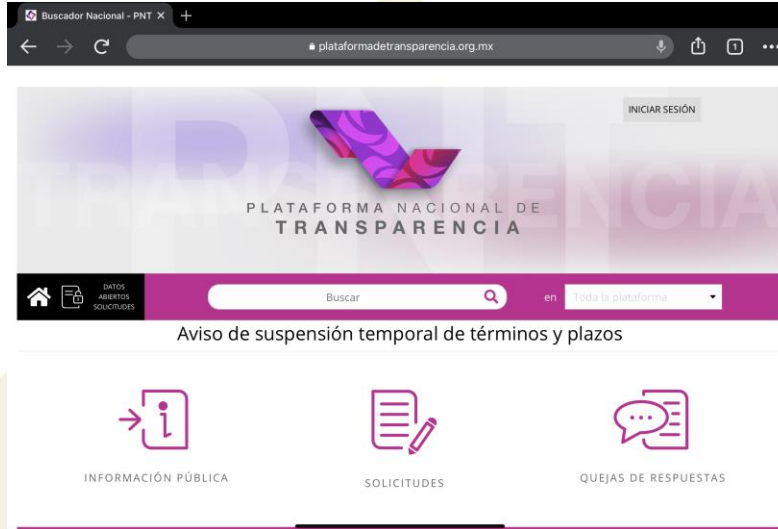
Buscador Nacional - PNT ×

plataformadetransparencia.org.mx

1

INICIAR SESIÓN

PNT
TRANSPARENCIA

PLATAFORMA NACIONAL DE
TRANSPARENCIA

DATOS ABIERTOS SOLICITUDES

Buscar

en Toda la plataforma

Aviso de suspensión temporal de términos y plazos

INFORMACIÓN PÚBLICA

SOLICITUDES

QUEJAS DE RESPUESTAS